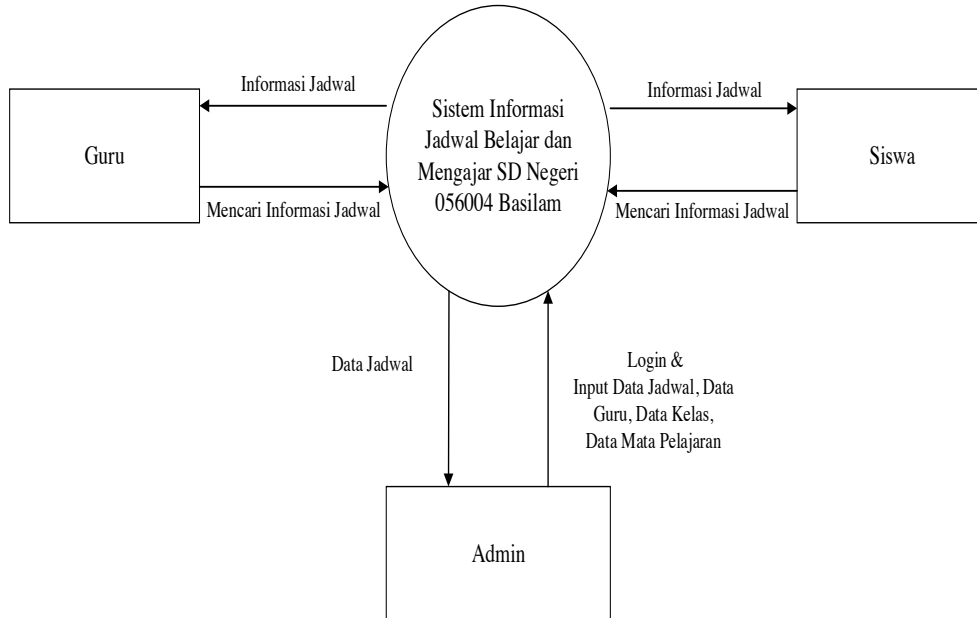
Informasi Jadwal

Guru

Mencari Informasi Jadwal

Sistem Informasi Jadwal Belajar dan Mengajar SD Negeri 056004 Basilam

Informasi Jadwal

Siswa

Mencari Informasi Jadwal

Data Jadwal

Login & Input Data Jadwal, Data Guru, Data Kelas, Data Mata Pelajaran

Admin